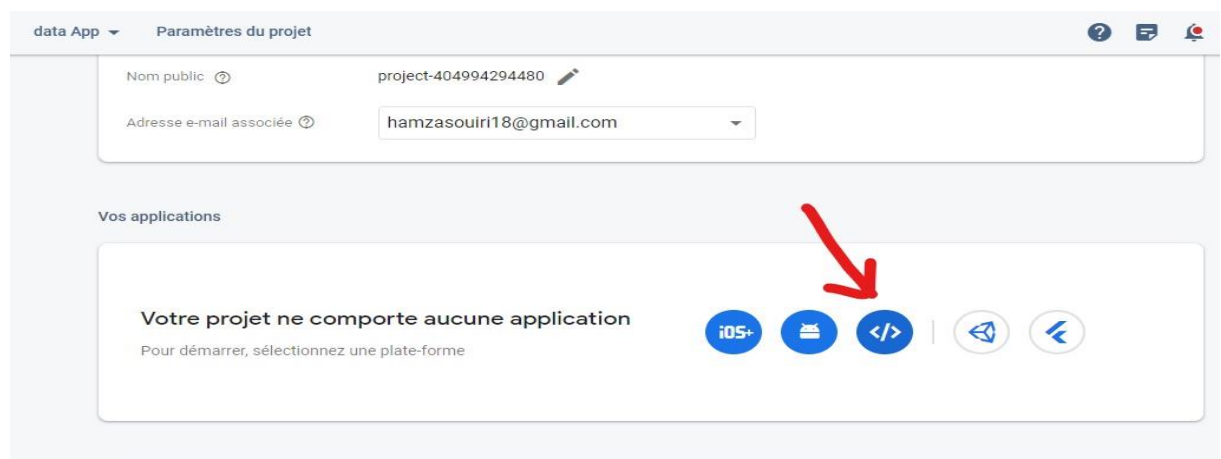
data App ▾ Paramètres du projet

Nom public ⓘ project-404994294480

Adresse e-mail associée ⓘ hamzasouiri18@gmail.com

Vos applications

Votre projet ne comporte aucune application

Pour démarrer, sélectionnez une plate-forme

iOS+ </>